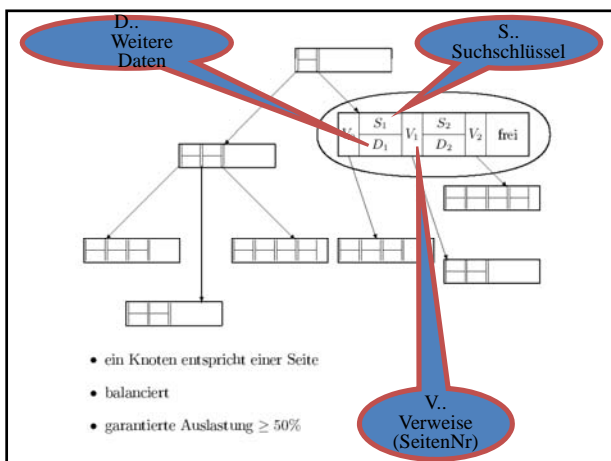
D..
Weitere
Daten

S..
Suchschlüssel

| $V_0$ | $S_1$ / $D_1$ | $V_1$ | $S_2$ / $D_2$ | $V_2$ | frei |
|---|---|---|---|---|---|

• ein Knoten entspricht einer Seite

• balanciert

• garantierte Auslastung $\geq 50\%$

V..
Verweise
(SeitenNr)